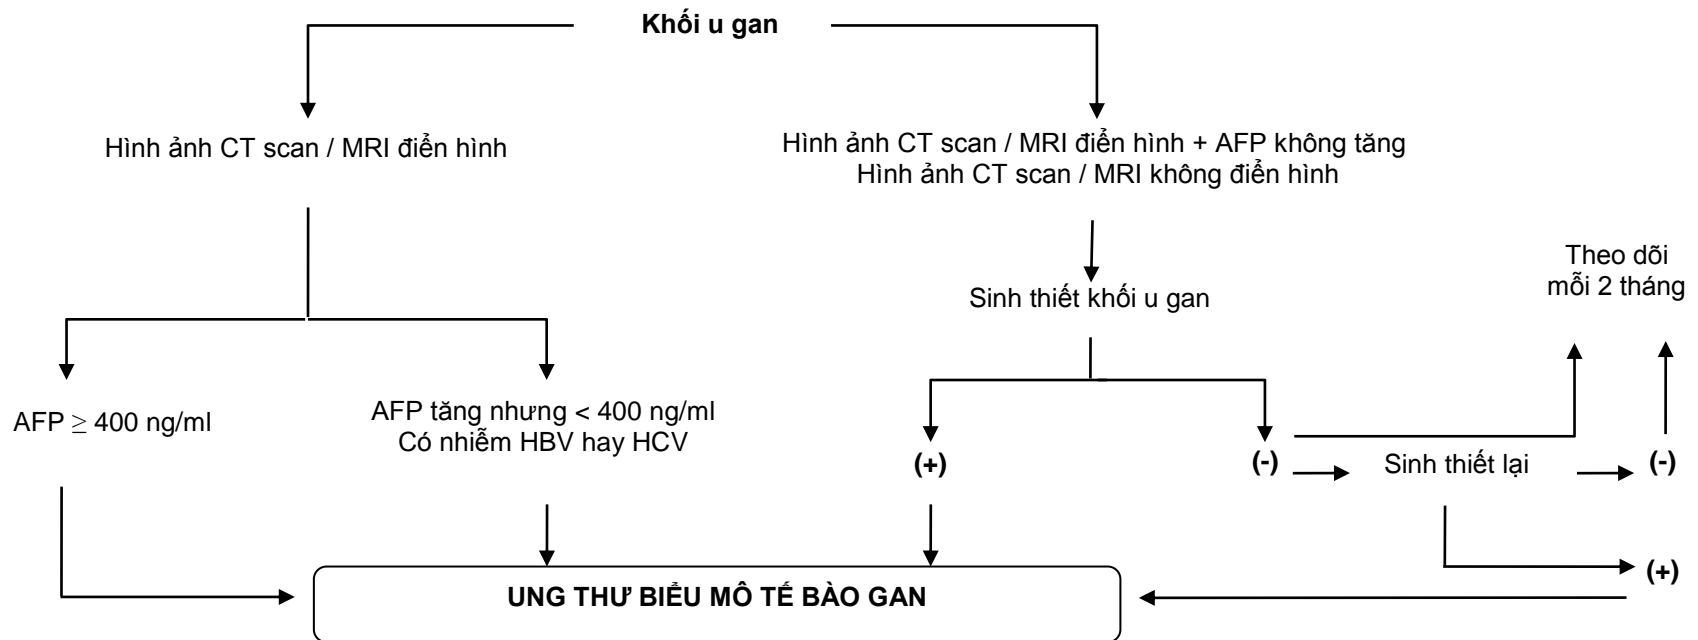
Khối u gan

Hình ảnh CT scan / MRI điển hình

Hình ảnh CT scan / MRI điển hình + AFP không tăng
Hình ảnh CT scan / MRI không điển hình

Theo dõi
mỗi 2 tháng

Sinh thiết khối u gan

AFP $\geq$ 400 ng/ml

AFP tăng nhưng < 400 ng/ml
Có nhiễm HBV hay HCV

(+)

(-)

Sinh thiết lại

(-)

(+)

UNG THƯ BIỂU MÔ TẾ BÀO GAN